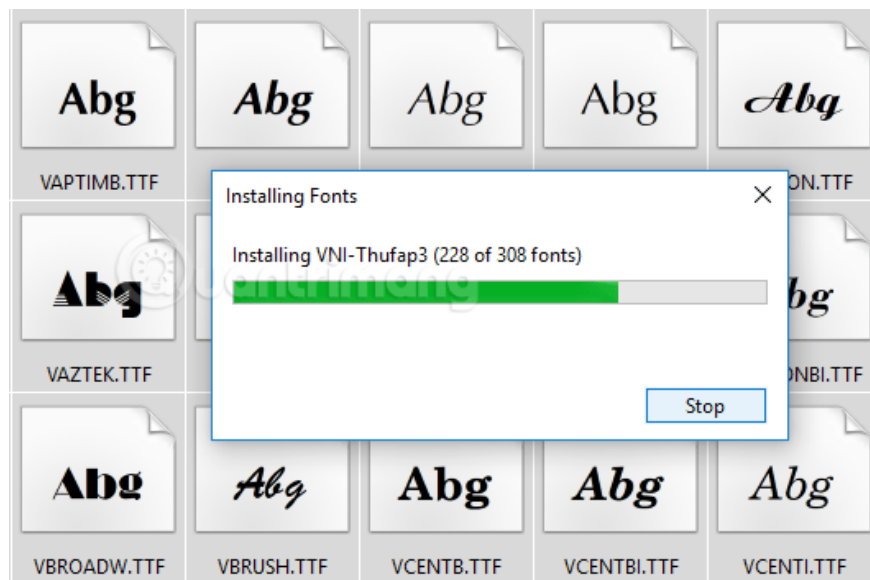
Abg
Abg
Abg
Abg
Abg
VAPTIMB.TTF
ON.TTF
Installing Fonts
Installing VNI-Thufap3 (228 of 308 fonts)
Abg
bg
VAZTEK.TTF
ONBI.TTF
Stop
Abg
Abg
Abg
Abg
Abg
VBROADW.TTF
VBRUSH.TTF
VCENTB.TTF
VCENTBI.TTF
VCENTI.TTF